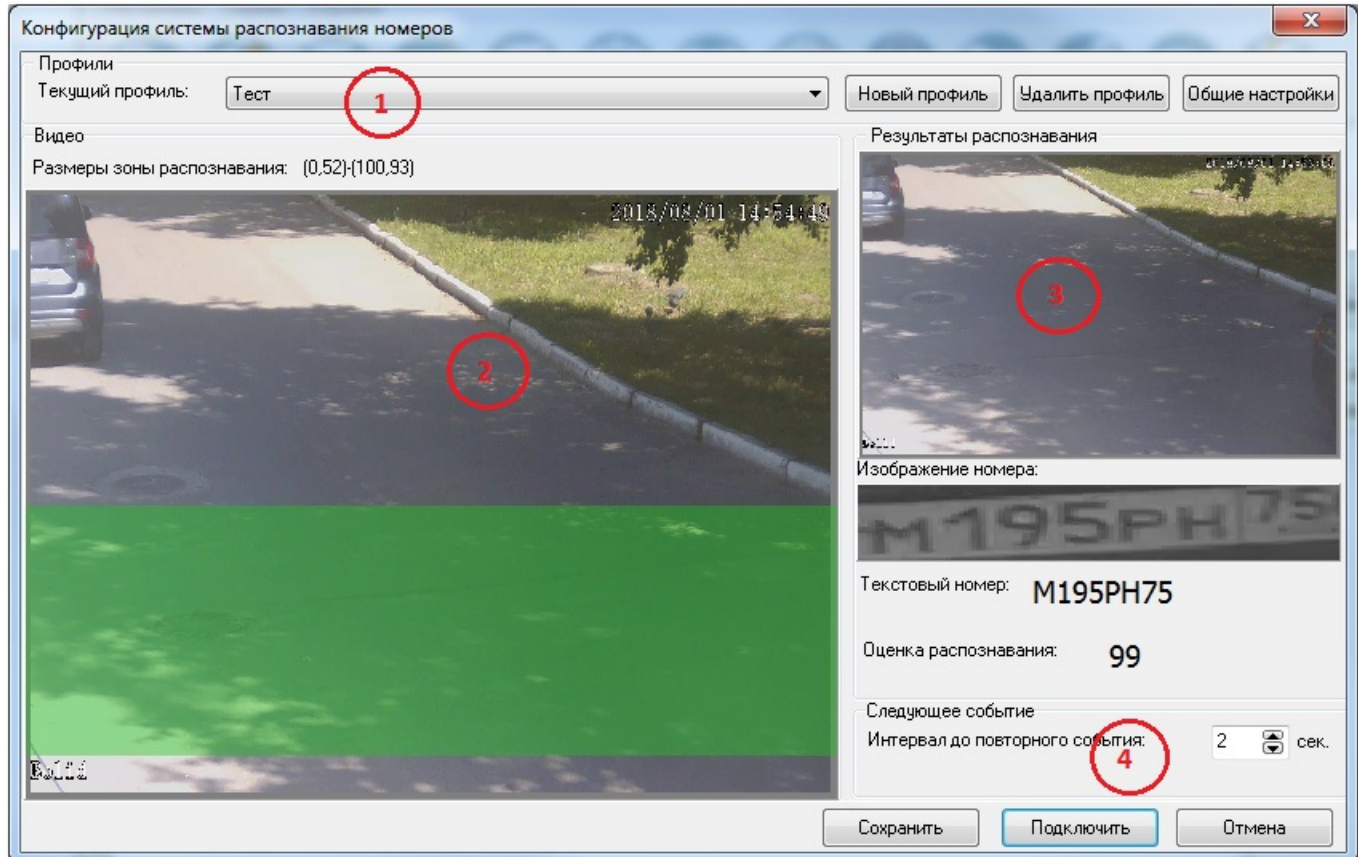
Конфигурация системы распознавания номеров

Профили
Текущий профиль: Тест
1
Новый профиль
Удалить профиль
Общие настройки

Видео
Размеры зоны распознавания: (0,52)-(100,93)
2018/08/01 14:54:49
2
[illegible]

Результаты распознавания
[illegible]
3
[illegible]
Изображение номера:
M195PH75
Текстовый номер: M195PH75
Оценка распознавания: 99

Следующее событие
Интервал до повторного события: 2 сек.
4

Сохранить
Подключить
Отмена